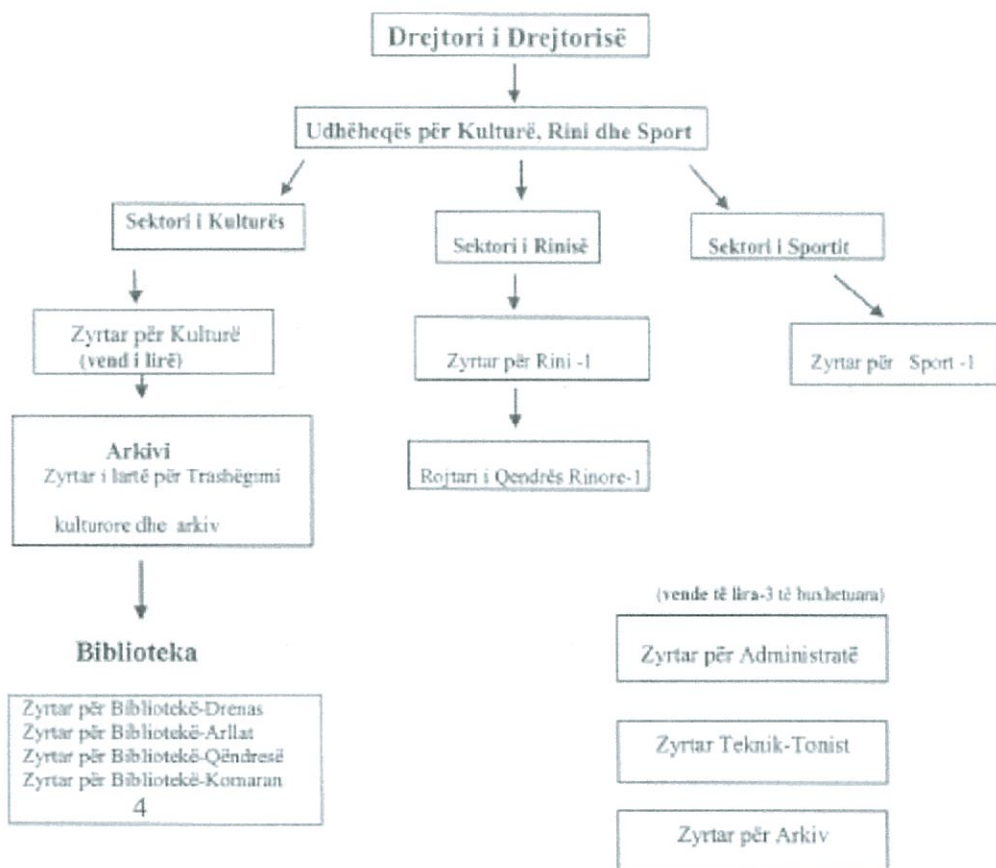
Drejtori i Drejtorisë

Udhëheqës për Kulturë, Rini dhe Sport

Sektori i Kulturës

Sektori i Rinisë

Sektori i Sportit

Zyrtar për Kulturë
(vend i lirë)

Zyrtar për Rini -1

Zyrtar për Sport -1

Arkivi
Zyrtar i lartë për Trashëgmi kulturore dhe arkiv

Rojtari i Qendrës Rinore-1

(vende të lira-3 të buxhetuara)

Biblioteka

Zyrtar për Administratë

Zyrtar për Bibliotekë-Drenas
Zyrtar për Bibliotekë-Arllat
Zyrtar për Bibliotekë-Qëndresë
Zyrtar për Bibliotekë-Komaran
4

Zyrtar Teknik-Tonist

Zyrtar për Arkiv